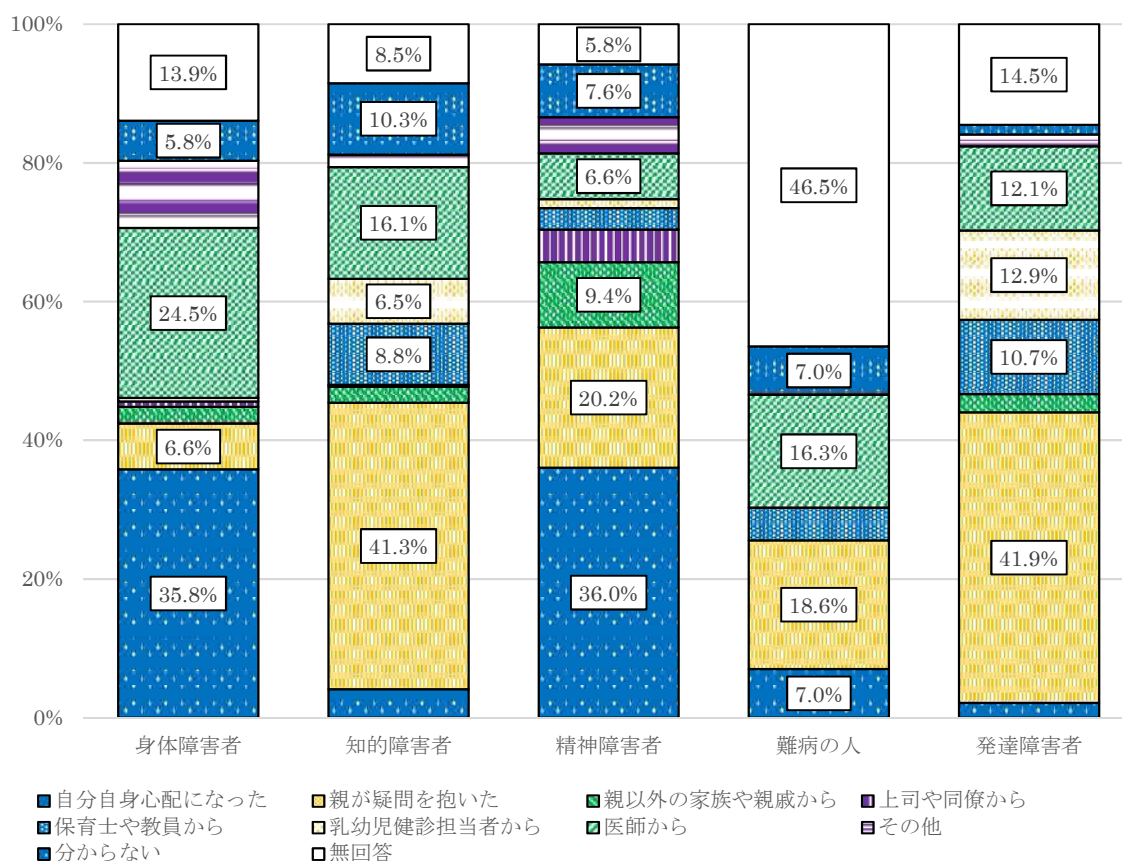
100%
80%
60%
40%
20%
0%

13.9%
5.8%
24.5%
6.6%
35.8%

8.5%
10.3%
16.1%
6.5%
8.8%
41.3%

5.8%
7.6%
6.6%
9.4%
20.2%
36.0%

46.5%
7.0%
16.3%
18.6%
7.0%

14.5%
12.1%
12.9%
10.7%
41.9%

身体障害者
知的障害者
精神障害者
難病の人
発達障害者

自分自身心配になった
親が疑問を抱いた
親以外の家族や親戚から
上司や同僚から
保育士や教員から
乳幼児健診担当者から
医師から
その他
分からない
無回答